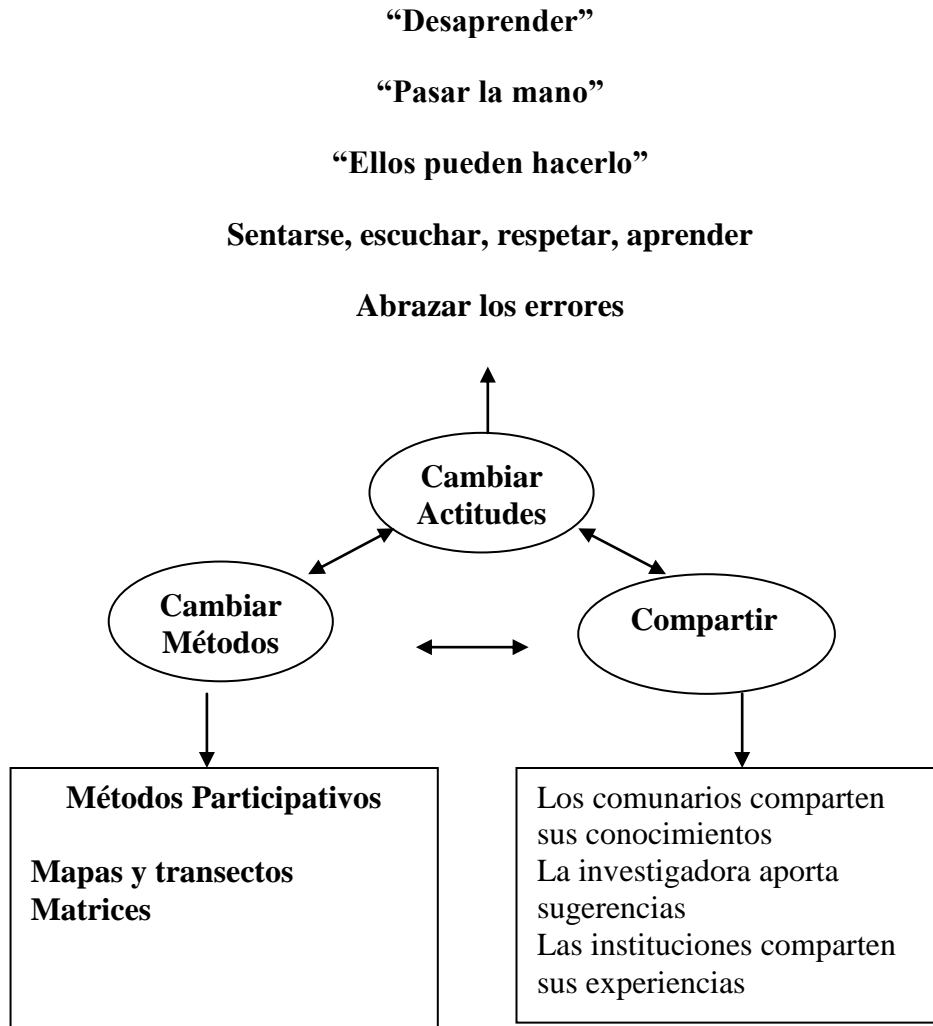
"Desaprender"

"Pasar la mano"

"Ellos pueden hacerlo"

Sentarse, escuchar, respetar, aprender

Abrazar los errores

Cambiar Actitudes

Cambiar Métodos

Compartir

Métodos Participativos

Mapas y transectos
Matrices

Los comunarios comparten sus conocimientos
La investigadora aporta sugerencias
Las instituciones comparten sus experiencias